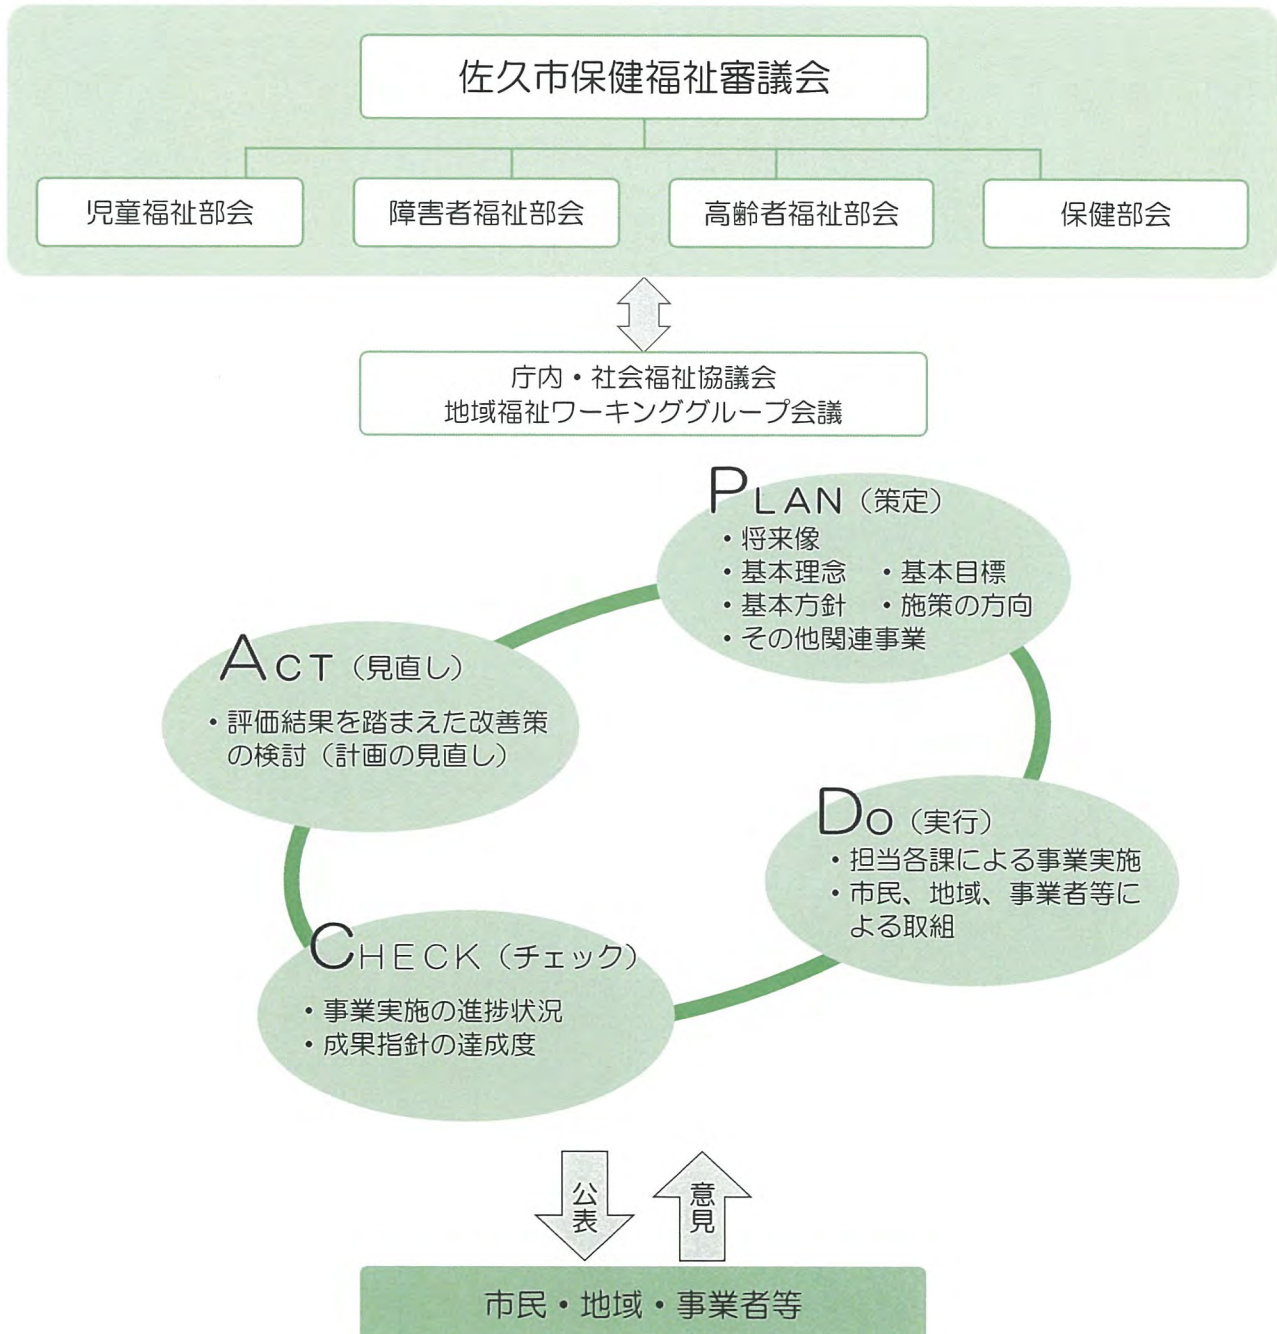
佐久市保健福祉審議会

児童福祉部会

障害者福祉部会

高齢者福祉部会

保健部会

庁内・社会福祉協議会
地域福祉ワーキンググループ会議

PLAN（策定）
・将来像
・基本理念　・基本目標
・基本方針　・施策の方向
・その他関連事業

ACT（見直し）
・評価結果を踏まえた改善策の検討（計画の見直し）

DO（実行）
・担当各課による事業実施
・市民、地域、事業者等による取組

CHECK（チェック）
・事業実施の進捗状況
・成果指針の達成度

公表

意見

市民・地域・事業者等